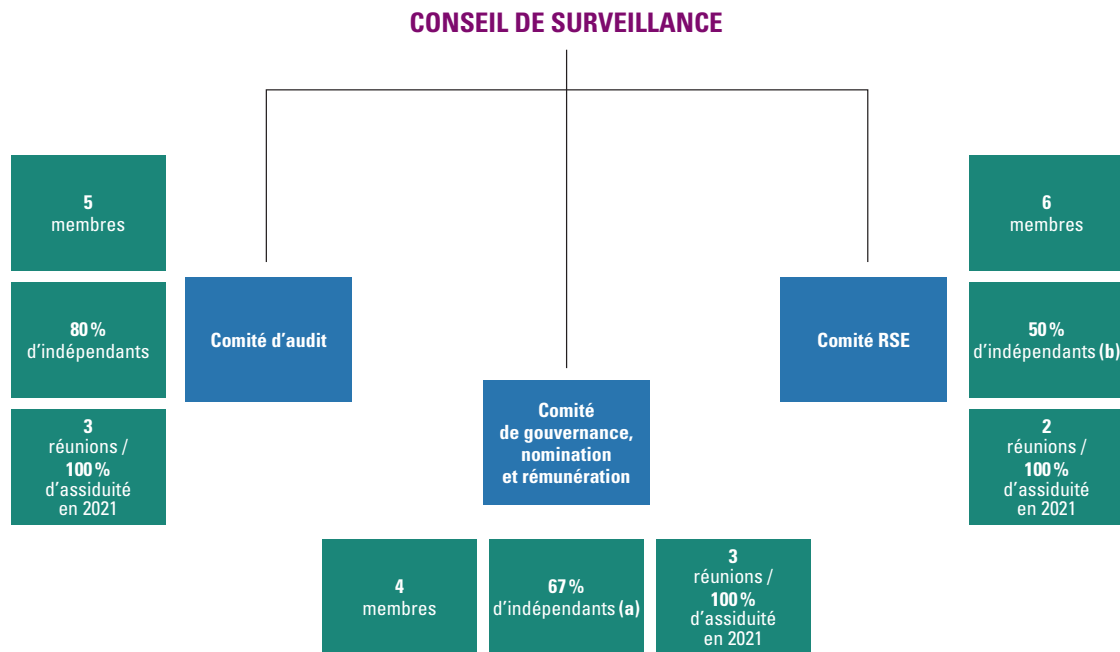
CONSEIL DE SURVEILLANCE

5
membres

80 %
d'indépendants

3
réunions /
100 %
d'assiduité
en 2021

Comité d'audit

Comité RSE

6
membres

50 %
d'indépendants (b)

2
réunions /
100 %
d'assiduité
en 2021

Comité
de gouvernance,
nomination
et rémunération

4
membres

67 %
d'indépendants (a)

3
réunions /
100 %
d'assiduité
en 2021